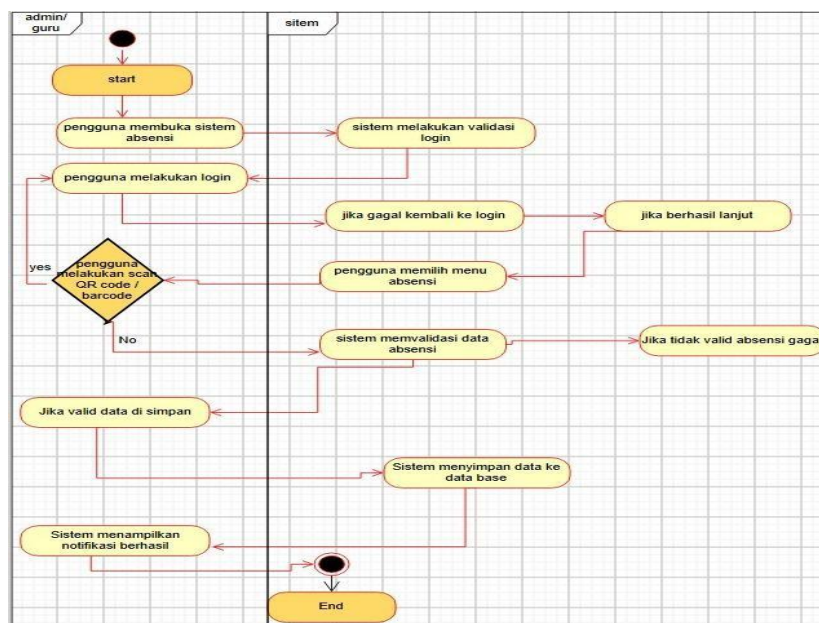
admin/ guru

sitem

start

pengguna membuka sistem absensi

sistem melakukan validasi login

pengguna melakukan login

jika gagal kembali ke login

jika berhasil lanjut

yes

pengguna melakukan scan QR code / barcode

pengguna memilih menu absensi

No

sistem memvalidasi data absensi

Jika tidak valid absensi gaga

Jika valid data di simpan

Sistem menyimpan data ke data base

Sistem menampilkan notifikasi berhasil

End